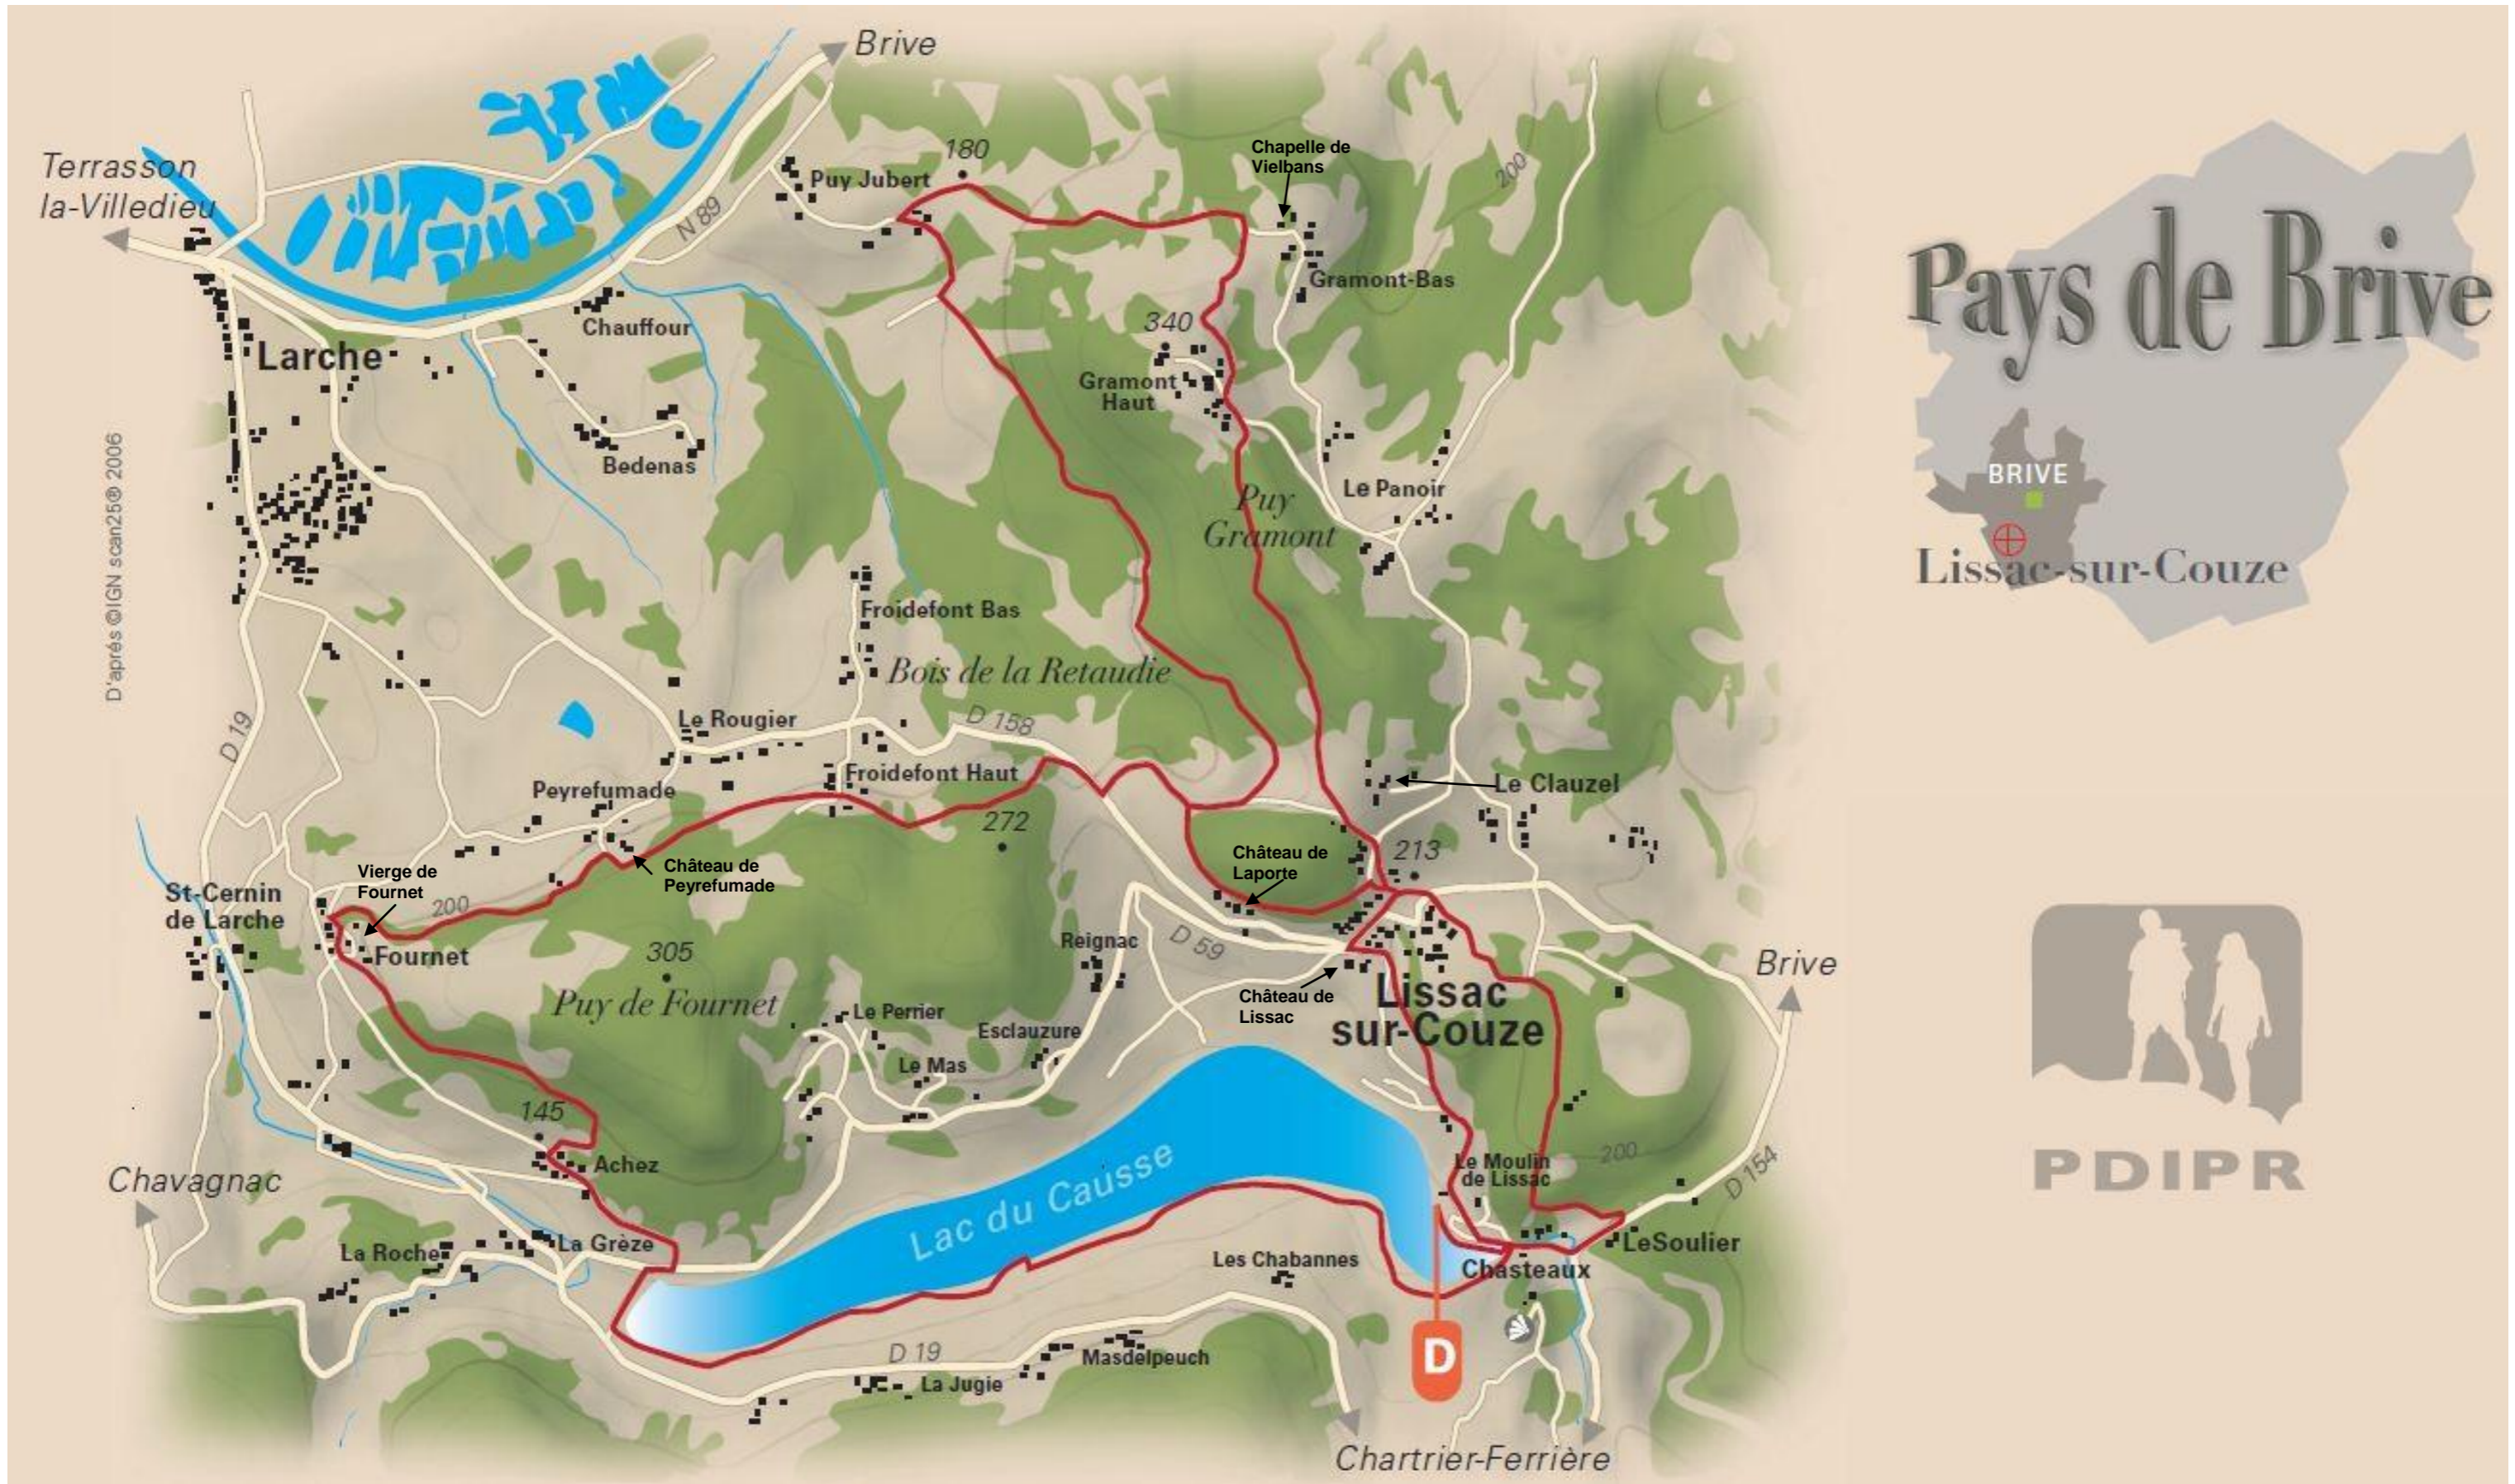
Brive
Terrasson la-Villedieu
N 89
Puy Jubert
180
Chapelle de Vielbans
200
Gramont-Bas
Pays de Brive
Chauffour
Larche
340
Gramont Haut
Bedenas
BRIVE
Lissac-sur-Couze
D'après ©IGN scan25® 2006
Le Panoir
Puy Gramont
Froidefont Bas
Bois de la Retaudie
D 19
Le Rougier
D 158
Froidefont Haut
Le Clauzel
Peyrefumade
272
Château de Peyrefumade
Château de Laporte
213
Vierge de Fournet
St-Cernin de Larche
200
Fournet
305
Reignac
D 59
Brive
Château de Lissac
Lissac sur-Couze
Puy de Fournet
Le Perrier
Esclauzure
Le Mas
145
Achez
Le Moulin de Lissac
200
D 154
Chavagnac
Lac du Causse
PDIPR
La Roche
La Grèze
Les Chabannes
Chasteaux
LeSoulier
D 19
Masdelpeuch
La Jugie
D
Chartrier-Ferrière